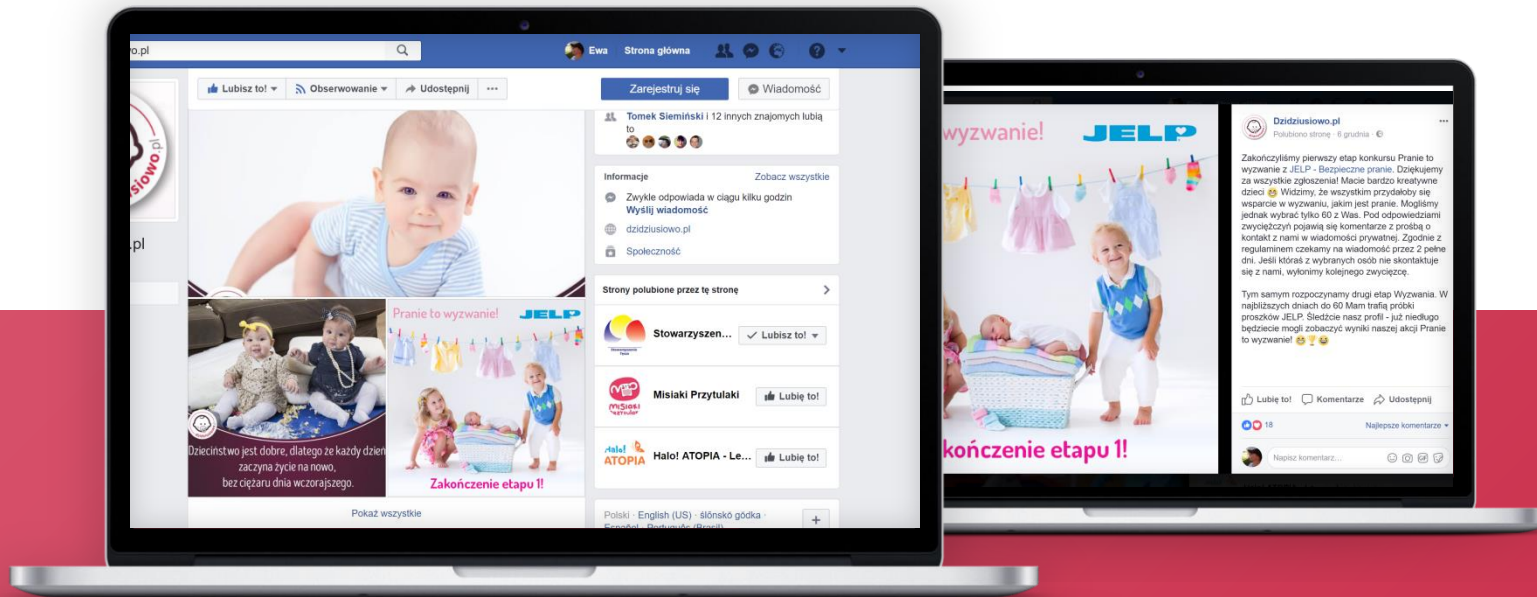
o.pl

Ewa Strona główna

siowo.pl

.pl

Lubisz to! Obserwowanie Udostępnij ···

Zarejestruj się

Wiadomość

Tomek Siemiński i 12 innych znajomych lubią to

Informacje

Zobacz wszystkie

Zwykle odpowiada w ciągu kilku godzin

Wyślij wiadomość

dzidziusiowo.pl

Społeczność

Strony polubione przez tę stronę

Stowarzyszen...

Lubisz to!

Misiaki Przytulaki

Lubię to!

Halo! ATOPIA

Halo! ATOPIA - Le...

Lubię to!

Dzieciństwo jest dobre, dlatego że każdy dzień zaczyna życie na nowo, bez ciężaru dnia wczorajszego.

Pranie to wyzwanie!

JELP

Zakończenie etapu 1!

Pokaż wszystkie

Polski · English (US) · ślōnskŏ gŏdka · Español · Português (Brasil)

wyzwanie!

JELP

kończenie etapu 1!

Dzdziusiowo.pl

Polubiono stronę · 6 grudnia ·

Zakończyliśmy pierwszy etap konkursu Pranie to wyzwanie z JELP - Bezpieczne pranie. Dziękujemy za wszystkie zgłoszenia! Macie bardzo kreatywne dzieci 😊 Widzimy, że wszystkim przydałoby się wsparcie w wyzwaniu, jakim jest pranie. Mogliśmy jednak wybrać tylko 60 z Was. Pod odpowiedziami zwycięzczyń pojawią się komentarze z prośbą o kontakt z nami w wiadomości prywatnej. Zgodnie z regulaminem czekamy na wiadomość przez 2 pełne dni. Jeśli któraś z wybranych osób nie skontaktuje się z nami, wyłonimy kolejnego zwycięzcę.

Tym samym rozpoczynamy drugi etap Wyzwania. W najbliższych dniach do 60 Mam trafią próbki proszków JELP. Śledźcie nasz profil - już niedługo będziecie mogli zobaczyć wyniki naszej akcji Pranie to wyzwanie! 😊🏆😀

Lubię to! Komentarze Udostępnij

18

Najlepsze komentarze

Napisz komentarz...